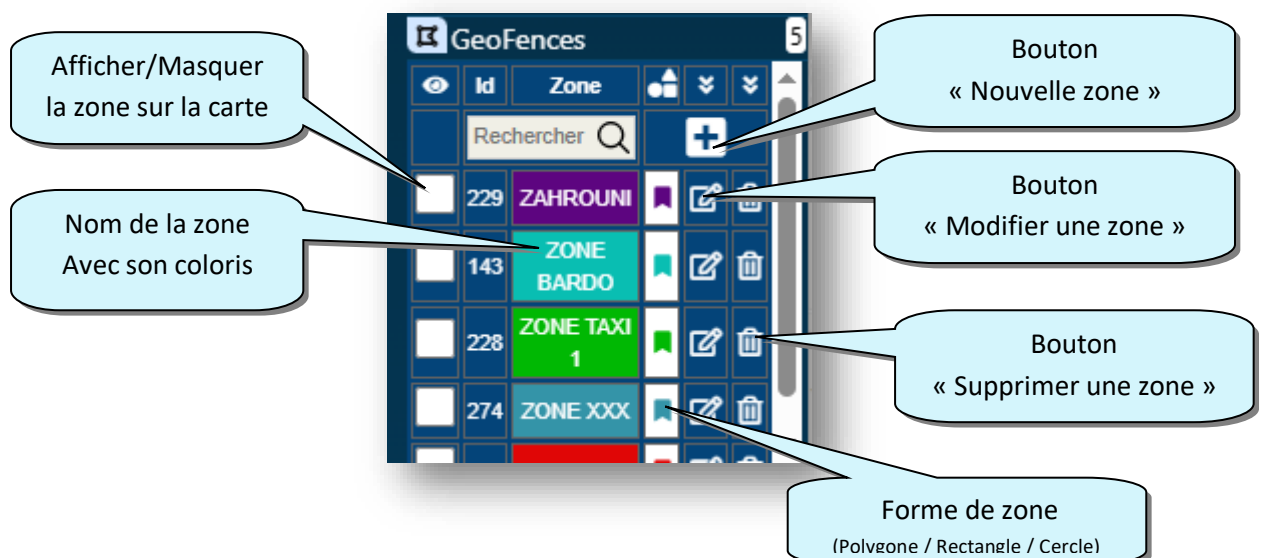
Afficher/Masquer la zone sur la carte

Nom de la zone Avec son coloris

GeoFences 5

| | Id | Zone | | | |
|---|---|---|---|---|---|
| | Rechercher | | | | |
| | 229 | ZAHROUNI | | | |
| | 143 | ZONE BARDO | | | |
| | 228 | ZONE TAXI 1 | | | |
| | 274 | ZONE XXX | | | |

Bouton « Nouvelle zone »

Bouton « Modifier une zone »

Bouton « Supprimer une zone »

Forme de zone (Polygone / Rectangle / Cercle)